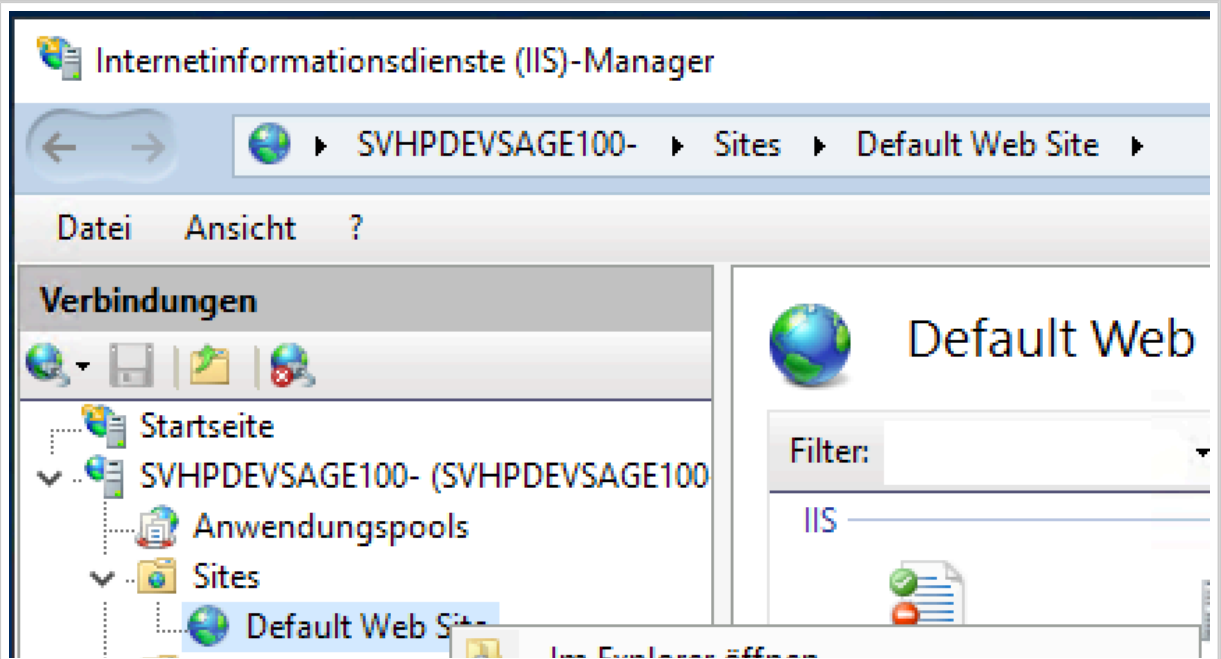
Internetinformationsdienste (IIS)-Manager

SVHPDEVSAGE100- ▸ Sites ▸ Default Web Site ▸

Datei Ansicht ?

Verbindungen

Startseite
SVHPDEVSAGE100- (SVHPDEVSAGE100
Anwendungspools
Sites
Default Web Site

Im Explorer öffnen

Default Web

Filter:

IIS